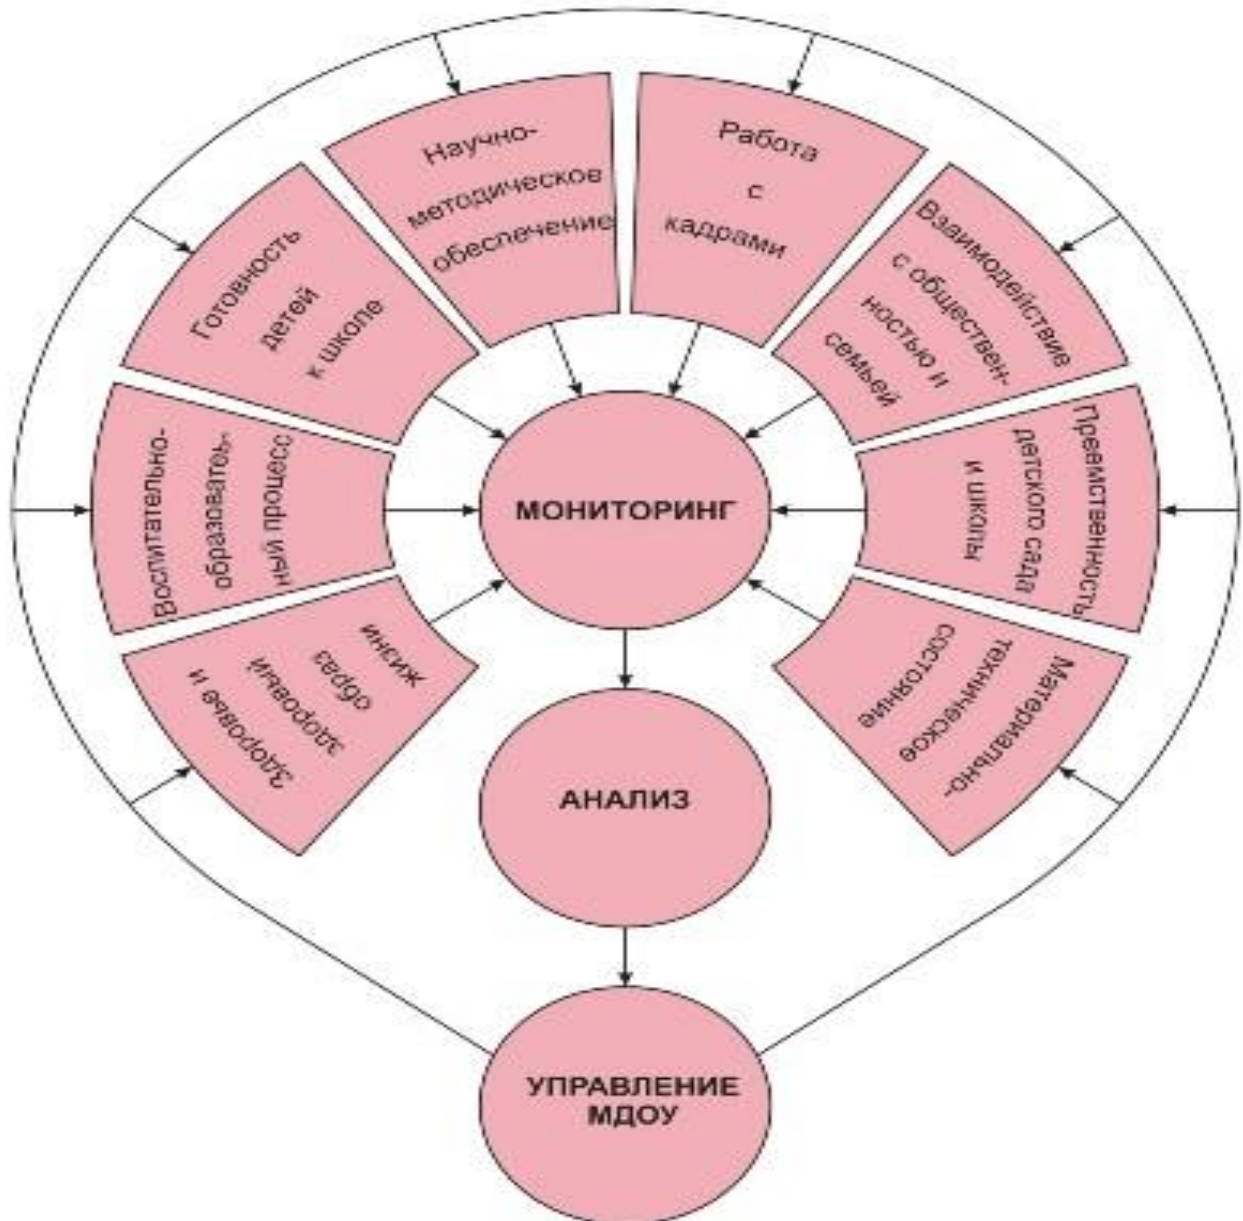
Научно-методическое обеспечение

Работа с кадрами

Готовность детей к школе

Взаимодействие с общественностью и семьей

Воспитательно-образовательный процесс

МОНИТОРИНГ

Преемственность детского сада и школы

Здоровье и здоровый образ жизни

Материально-техническое состояние

АНАЛИЗ

УПРАВЛЕНИЕ МДОУ